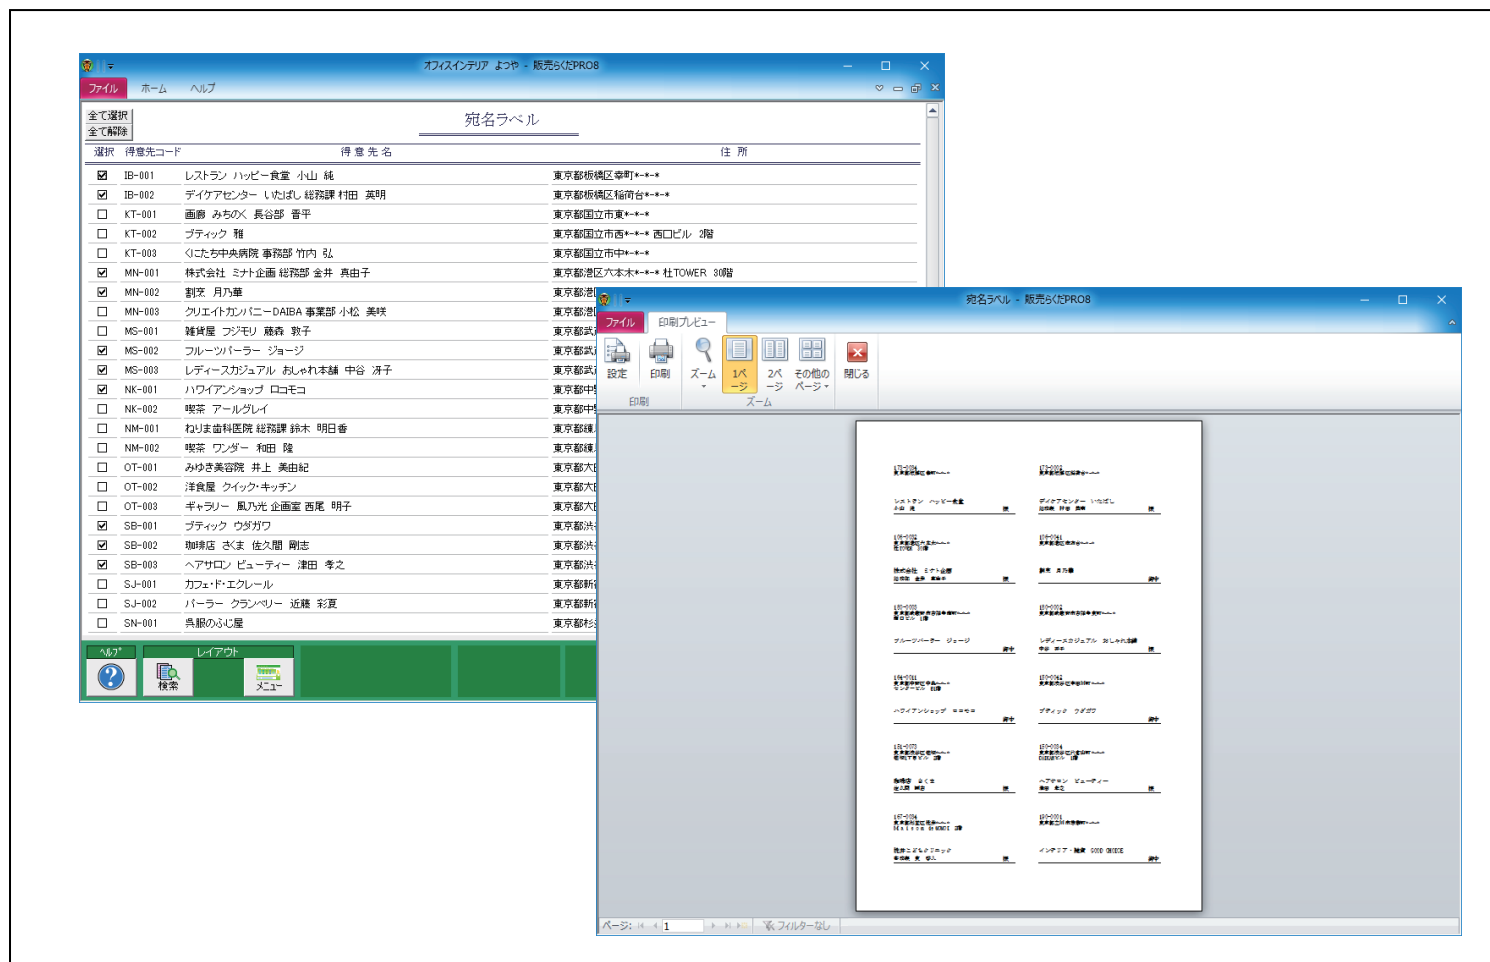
オフィスインテリア よつや - 販売らくだPRO8

ファイル ホーム ヘルプ

全て選択
全て解除

宛名ラベル

| 選択 | 得意先コード | 得意先名 | 住所 |
|---|---|---|---|
| ☑ | IB-001 | レストラン ハッピー食堂 小山 純 | 東京都板橋区幸町*-*-* |
| ☑ | IB-002 | デイケアセンター いたばし 総務課 村田 英明 | 東京都板橋区稲荷台*-*-* |
| ☐ | KT-001 | 画廊 みちのく 長谷部 香平 | 東京都国立市東*-*-* |
| ☐ | KT-002 | ブティック 雅 | 東京都国立市西*-*-* 西口ビル 2階 |
| ☐ | KT-003 | くにたち中央病院 事務部 竹内 弘 | 東京都国立市中*-*-* |
| ☑ | MN-001 | 株式会社 ミナト企画 総務部 金井 真由子 | 東京都港区六本木*-*-* 杜TOWER 30階 |
| ☑ | MN-002 | 割烹 月乃華 | 東京都港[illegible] |
| ☐ | MN-003 | クリエイトカンパニーDAIBA 事業部 小松 美咲 | 東京都港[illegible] |
| ☐ | MS-001 | 雑貨屋 フジモリ 藤森 敦子 | 東京都武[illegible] |
| ☑ | MS-002 | フルーツパーラー ジョージ | 東京都武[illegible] |
| ☑ | MS-003 | レディースカジュアル おしゃれ本舗 中谷 冴子 | 東京都武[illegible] |
| ☑ | NK-001 | ハワイアンショップ ロコモコ | 東京都中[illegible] |
| ☐ | NK-002 | 喫茶 アールグレイ | 東京都中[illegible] |
| ☐ | NM-001 | ねりま歯科医院 総務課 鈴木 明日香 | 東京都練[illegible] |
| ☐ | NM-002 | 喫茶 ワンダー 和田 隆 | 東京都練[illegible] |
| ☐ | OT-001 | みゆき美容院 井上 美由紀 | 東京都大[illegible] |
| ☐ | OT-002 | 洋食屋 クイック・キッチン | 東京都大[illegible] |
| ☐ | OT-003 | ギャラリー 風乃光 企画室 西尾 明子 | 東京都大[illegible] |
| ☑ | SB-001 | ブティック ウダガワ | 東京都渋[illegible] |
| ☑ | SB-002 | 珈琲店 さくま 佐久間 剛志 | 東京都渋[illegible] |
| ☑ | SB-003 | ヘアサロン ビューティー 津田 孝之 | 東京都渋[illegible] |
| ☐ | SJ-001 | カフェ・ド・エクレール | 東京都新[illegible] |
| ☐ | SJ-002 | パーラー クランベリー 近藤 彩夏 | 東京都新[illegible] |
| ☐ | SN-001 | 呉服のふじ屋 | 東京都杉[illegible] |

ヘルプ レイアウト
検索 メニュー

宛名ラベル - 販売らくだPRO8

ファイル 印刷プレビュー

設定 印刷 ズーム 1ページ 2ページ その他のページ 閉じる
印刷 ズーム

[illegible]

ページ: 1 フィルターなし